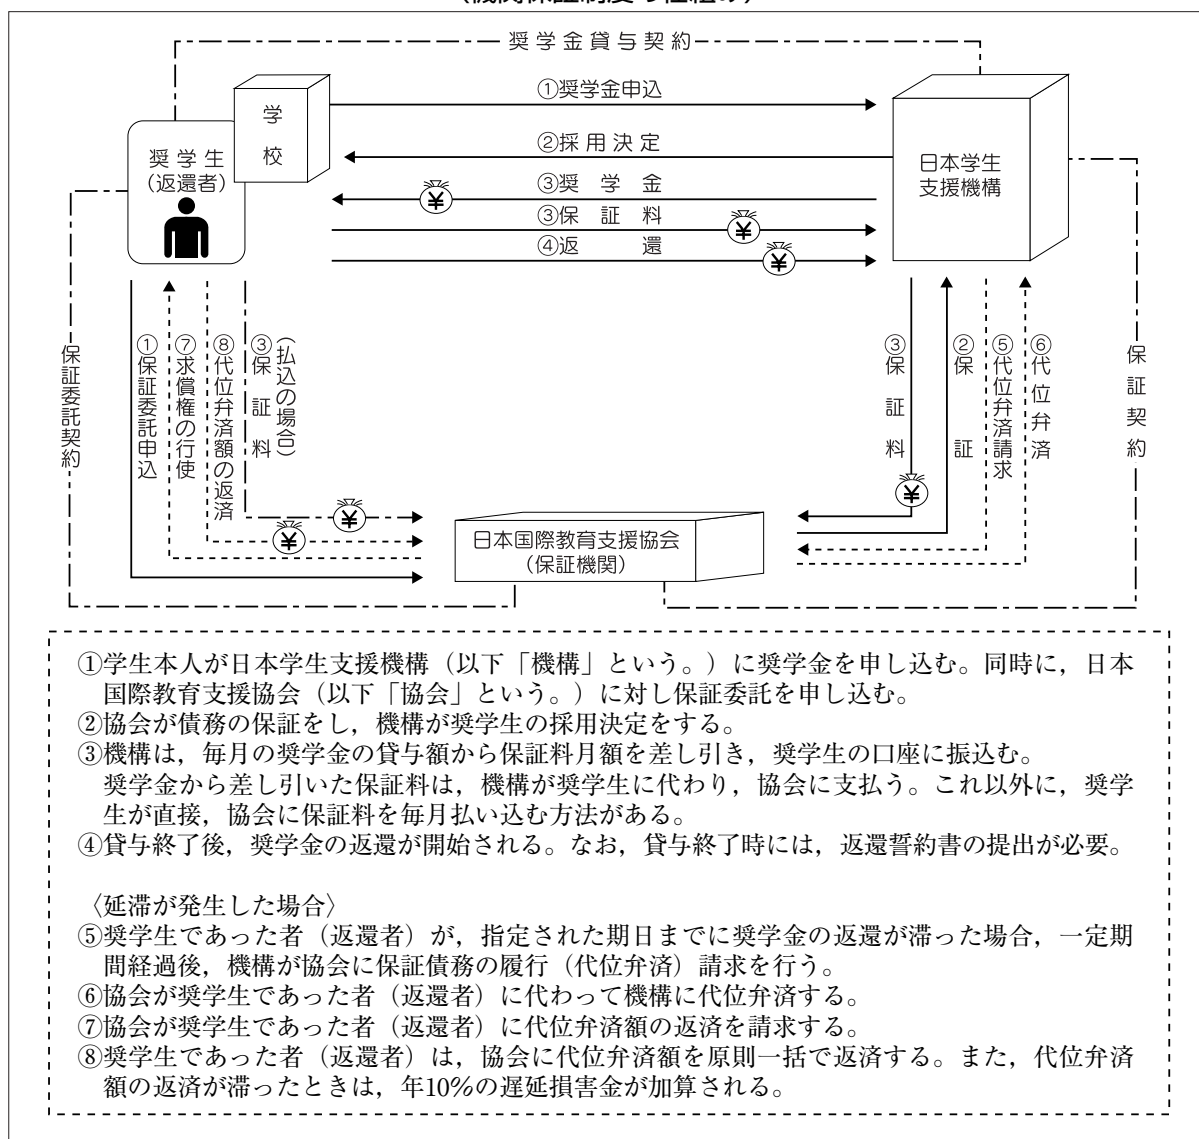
奨学金貸与契約

学校

奨学生
(返還者)

①奨学金申込

②採用決定

③奨学金

③保証料

④返還

日本学生支援機構

¥

¥

¥

保証委託契約

①保証委託申込

⑦求償権の行使

⑧代位弁済額の返済

③保証料(払込の場合)

¥

¥

③保証料

②保証

⑤代位弁済請求

⑥代位弁済

保証契約

¥

日本国際教育支援協会
(保証機関)

①学生本人が日本学生支援機構（以下「機構」という。）に奨学金を申し込む。同時に，日本国際教育支援協会（以下「協会」という。）に対し保証委託を申し込む。
②協会が債務の保証をし，機構が奨学生の採用決定をする。
③機構は，毎月の奨学金の貸与額から保証料月額を差し引き，奨学生の口座に振込む。
奨学金から差し引いた保証料は，機構が奨学生に代わり，協会に支払う。これ以外に，奨学生が直接，協会に保証料を毎月払い込む方法がある。
④貸与終了後，奨学金の返還が開始される。なお，貸与終了時には，返還誓約書の提出が必要。

〈延滞が発生した場合〉
⑤奨学生であった者（返還者）が，指定された期日までに奨学金の返還が滞った場合，一定期間経過後，機構が協会に保証債務の履行（代位弁済）請求を行う。
⑥協会が奨学生であった者（返還者）に代わって機構に代位弁済する。
⑦協会が奨学生であった者（返還者）に代位弁済額の返済を請求する。
⑧奨学生であった者（返還者）は，協会に代位弁済額を原則一括で返済する。また，代位弁済額の返済が滞ったときは，年10%の遅延損害金が加算される。